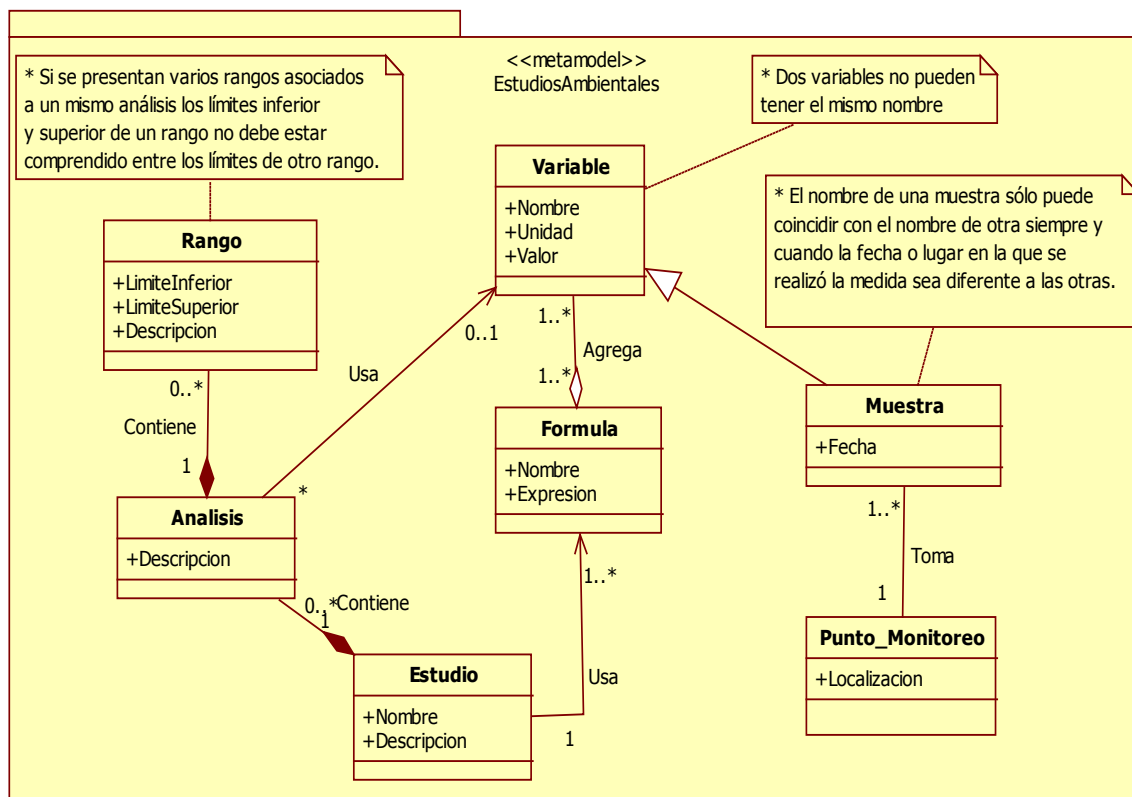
<<metamodel>>
EstudiosAmbientales

* Si se presentan varios rangos asociados a un mismo análisis los límites inferior y superior de un rango no debe estar comprendido entre los límites de otro rango.

* Dos variables no pueden tener el mismo nombre

Variable
+Nombre
+Unidad
+Valor

* El nombre de una muestra sólo puede coincidir con el nombre de otra siempre y cuando la fecha o lugar en la que se realizó la medida sea diferente a las otras.

Rango
+LimiteInferior
+LimiteSuperior
+Descripcion

0..*
Contiene
1

Usa
0..1
*

1..*
Agrega
1..*

Formula
+Nombre
+Expresion

Muestra
+Fecha

1..*
Toma
1

Analisis
+Descripcion

0..*Contiene
1

1..*
Usa
1

Estudio
+Nombre
+Descripcion

Punto_Monitoreo
+Localizacion